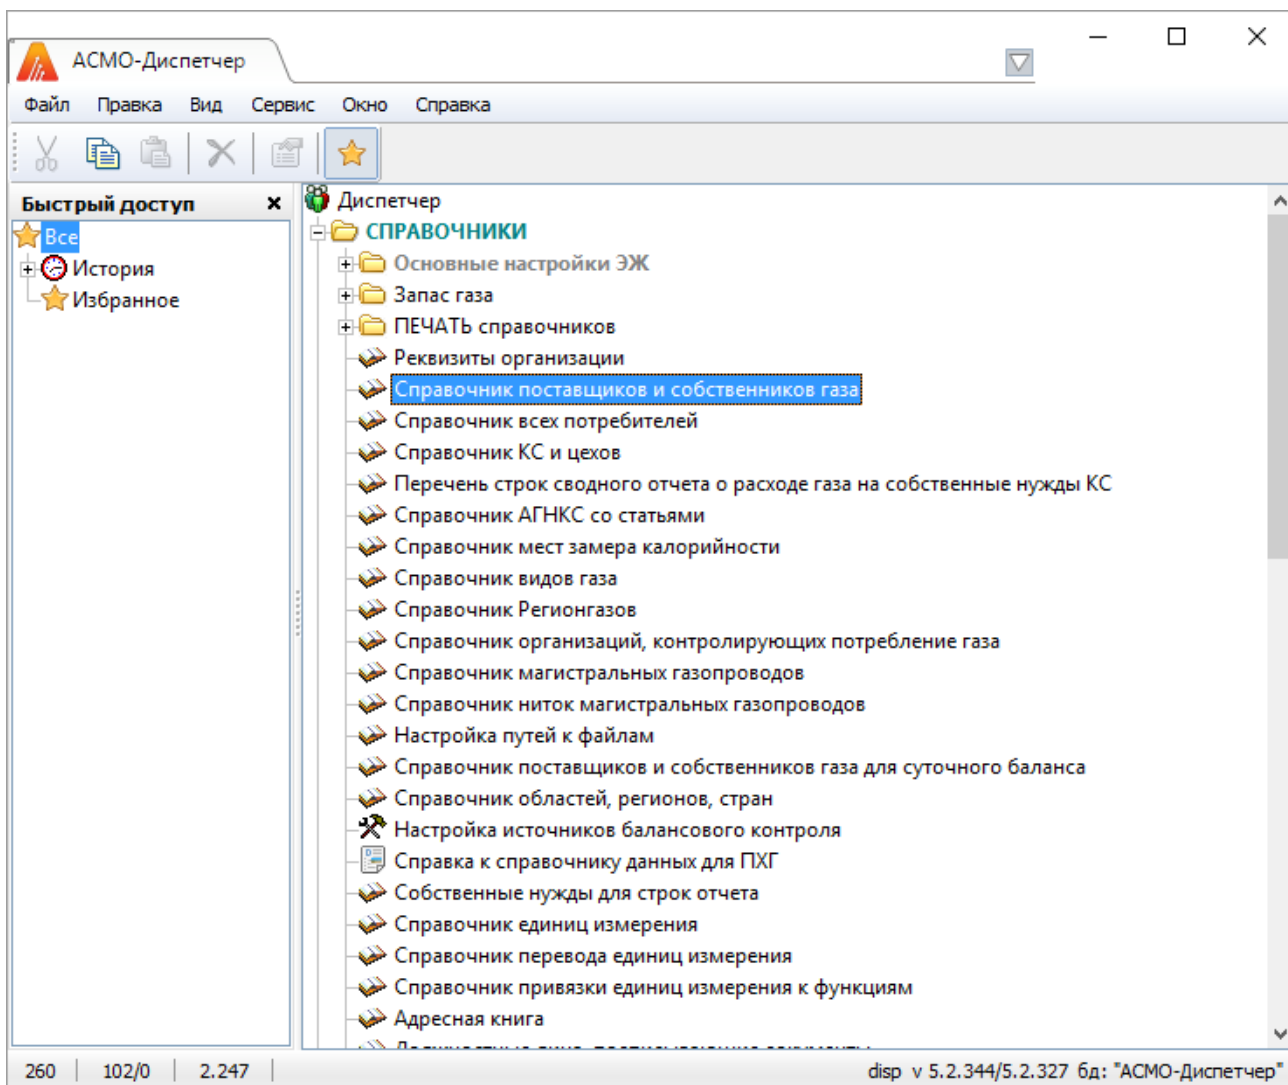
АСМО-Диспетчер

Файл Правка Вид Сервис Окно Справка

Быстрый доступ ×
Все
История
Избранное

Диспетчер
СПРАВОЧНИКИ
Основные настройки ЭЖ
Запас газа
ПЕЧАТЬ справочников
Реквизиты организации
Справочник поставщиков и собственников газа
Справочник всех потребителей
Справочник КС и цехов
Перечень строк сводного отчета о расходе газа на собственные нужды КС
Справочник АГНКС со статьями
Справочник мест замера калорийности
Справочник видов газа
Справочник Регионгазов
Справочник организаций, контролирующих потребление газа
Справочник магистральных газопроводов
Справочник ниток магистральных газопроводов
Настройка путей к файлам
Справочник поставщиков и собственников газа для суточного баланса
Справочник областей, регионов, стран
Настройка источников балансового контроля
Справка к справочнику данных для ПХГ
Собственные нужды для строк отчета
Справочник единиц измерения
Справочник перевода единиц измерения
Справочник привязки единиц измерения к функциям
Адресная книга
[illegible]

260 | 102/0 | 2.247 | disp v 5.2.344/5.2.327 бд: "АСМО-Диспетчер"